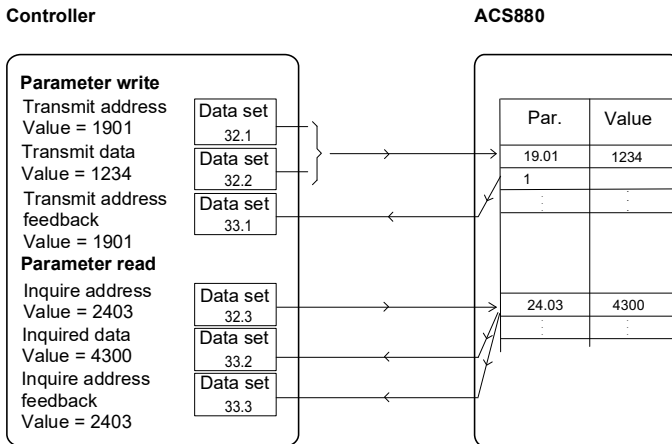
Controller

ACS880

Parameter write

Transmit address
Value = 1901

Data set
32.1

Transmit data
Value = 1234

Data set
32.2

Transmit address feedback
Value = 1901

Data set
33.1

Parameter read

Inquire address
Value = 2403

Data set
32.3

Inquired data
Value = 4300

Data set
33.2

Inquire address feedback
Value = 2403

Data set
33.3

| Par. | Value |
|---|---|
| 19.01 | 1234 |
| 1 | |
| 24.03 | 4300 |